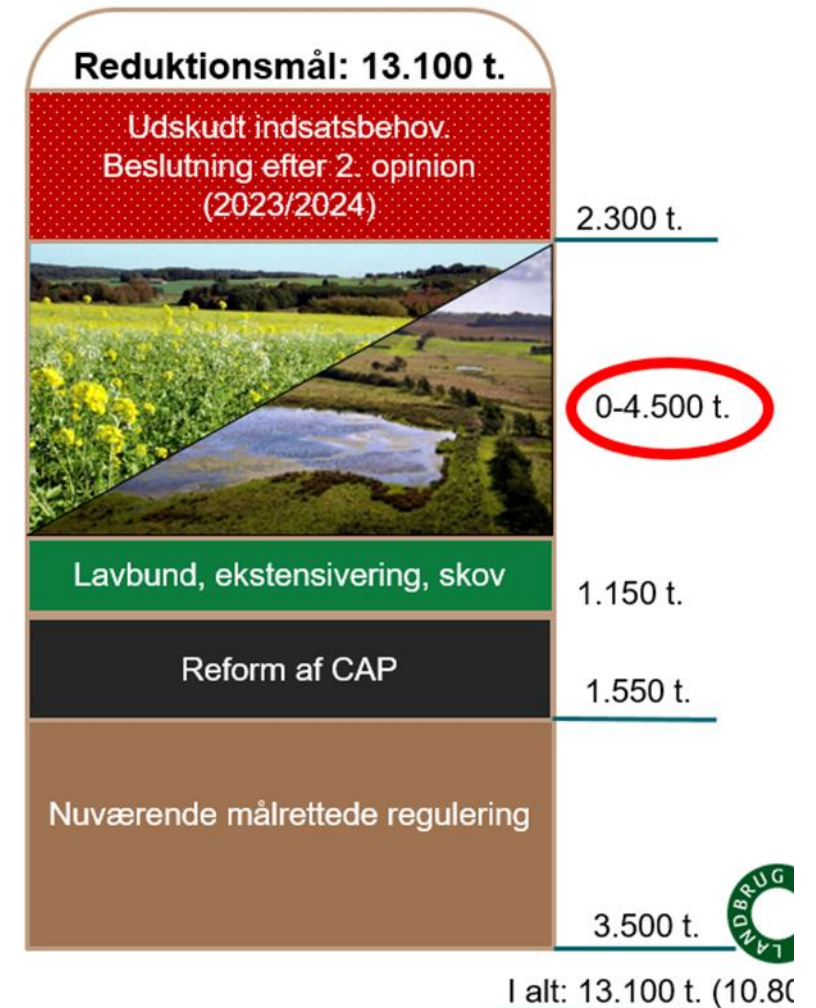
Reduktionsmål: 13.100 t.

Udskudt indsatsbehov. Beslutning efter 2. opinion (2023/2024)

2.300 t.

0-4.500 t.

Lavbund, ekstensivering, skov

1.150 t.

Reform af CAP

1.550 t.

Nuværende målrettede regulering

3.500 t.

LANDBRUG

I alt: 13.100 t. (10.8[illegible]